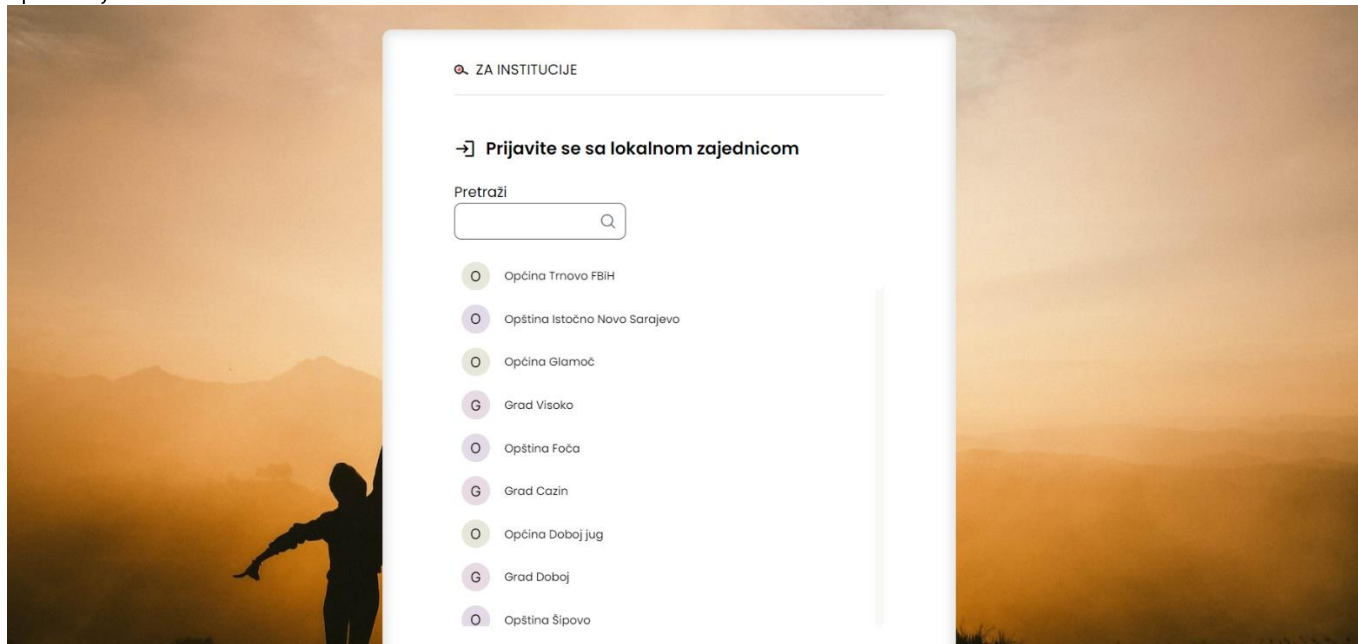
ZA INSTITUCIJE

Prijavite se sa lokalnom zajednicom

Pretraži

O Općina Trnovo FBiH
O Opština Istočno Novo Sarajevo
O Općina Glamoč
G Grad Visoko
O Opština Foča
G Grad Cazin
O Općina Doboj jug
G Grad Doboj
O Opština Šipovo